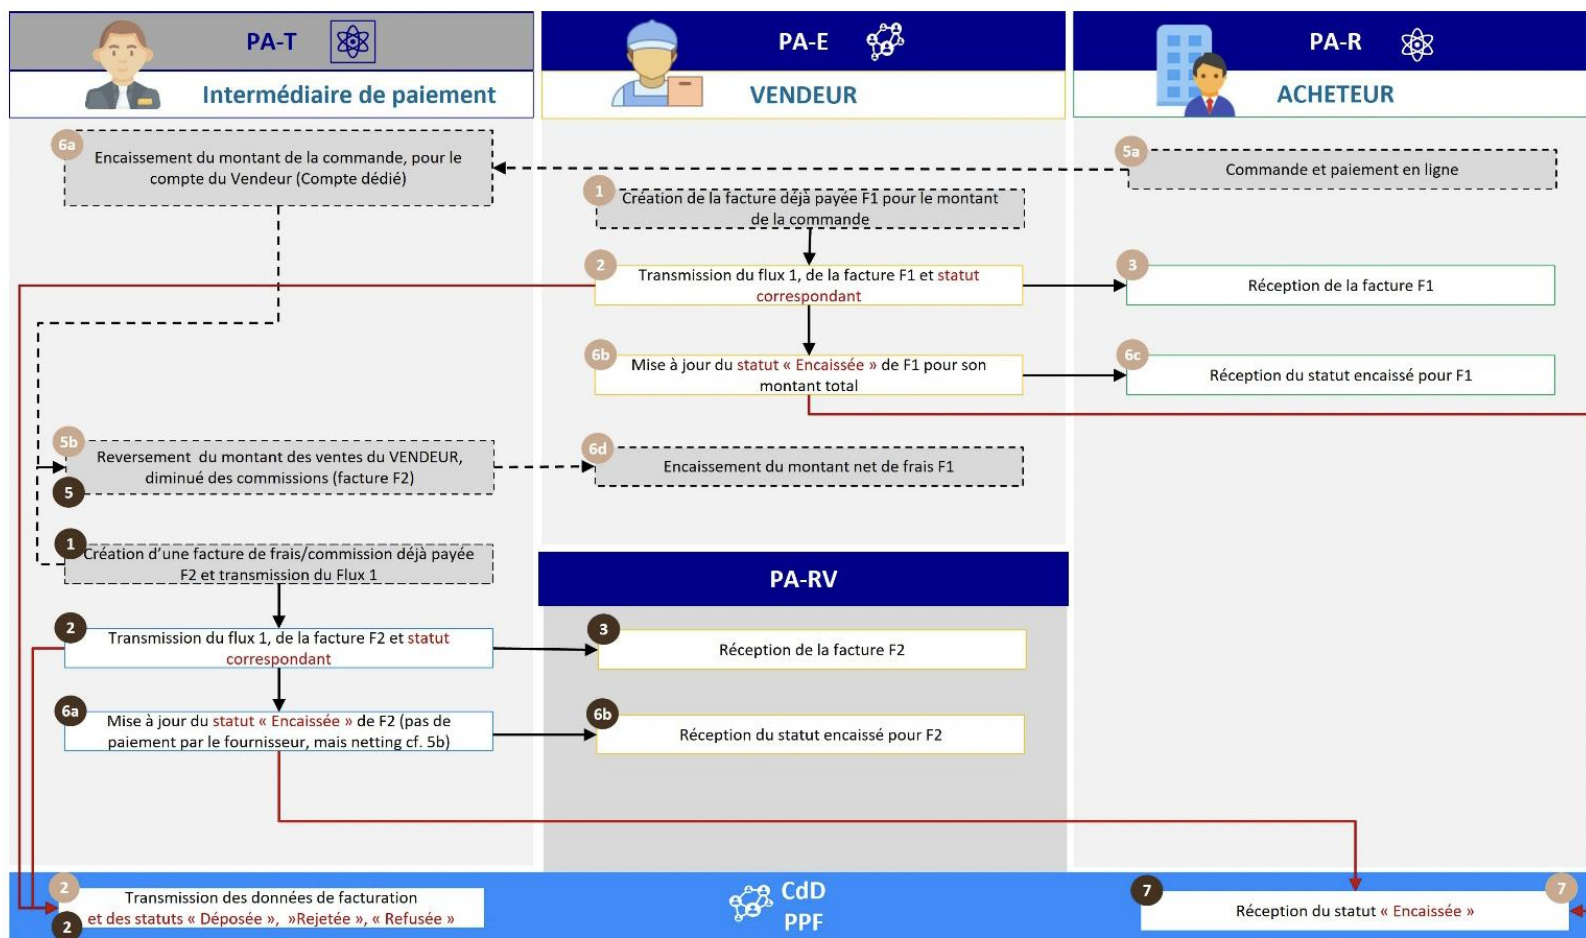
PA-T
Intermédiaire de paiement

PA-E
VENDEUR

PA-R
ACHETEUR

6a Encaissement du montant de la commande, pour le compte du Vendeur (Compte dédié)

5a Commande et paiement en ligne

1 Création de la facture déjà payée F1 pour le montant de la commande

2 Transmission du flux 1, de la facture F1 et statut correspondant

3 Réception de la facture F1

6b Mise à jour du statut « Encaissée » de F1 pour son montant total

6c Réception du statut encaissé pour F1

5b Reversement du montant des ventes du VENDEUR, diminué des commissions (facture F2)

5

6d Encaissement du montant net de frais F1

1 Création d'une facture de frais/commission déjà payée F2 et transmission du Flux 1

PA-RV

2 Transmission du flux 1, de la facture F2 et statut correspondant

3 Réception de la facture F2

6a Mise à jour du statut « Encaissée » de F2 (pas de paiement par le fournisseur, mais netting cf. 5b)

6b Réception du statut encaissé pour F2

2 Transmission des données de facturation et des statuts « Déposée », »Rejetée », « Refusée »
2

CdD
PPF

7 Réception du statut « Encaissée » 7